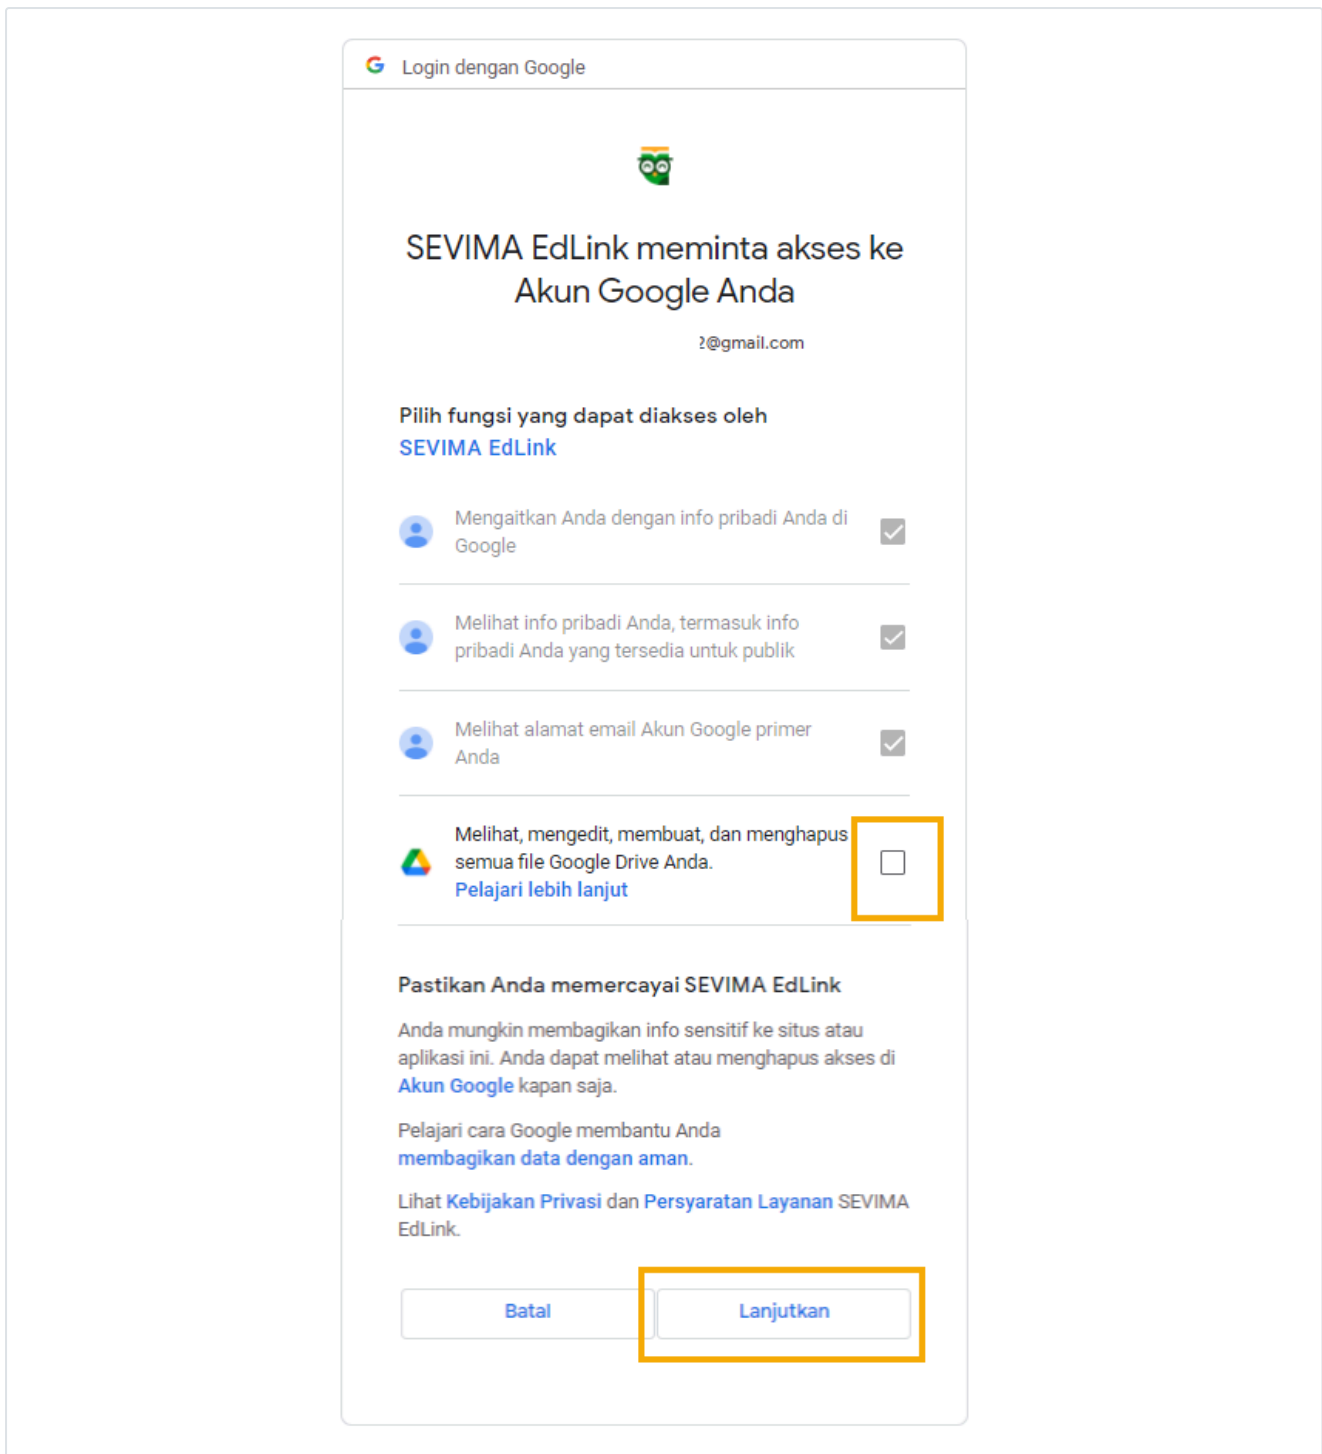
G Login dengan Google

SEVIMA EdLink meminta akses ke Akun Google Anda

?@gmail.com

Pilih fungsi yang dapat diakses oleh SEVIMA EdLink

Mengaitkan Anda dengan info pribadi Anda di Google

Melihat info pribadi Anda, termasuk info pribadi Anda yang tersedia untuk publik

Melihat alamat email Akun Google primer Anda

Melihat, mengedit, membuat, dan menghapus semua file Google Drive Anda.
Pelajari lebih lanjut

Pastikan Anda memercayai SEVIMA EdLink

Anda mungkin membagikan info sensitif ke situs atau aplikasi ini. Anda dapat melihat atau menghapus akses di Akun Google kapan saja.

Pelajari cara Google membantu Anda membagikan data dengan aman.

Lihat Kebijakan Privasi dan Persyaratan Layanan SEVIMA EdLink.

Batal

Lanjutkan